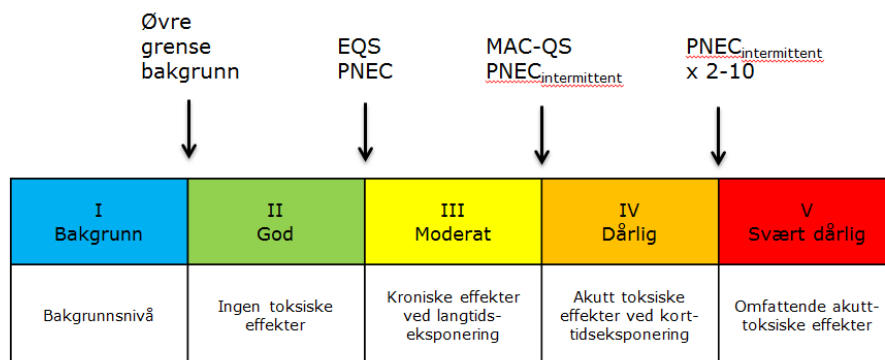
Øvre grense bakgrunn

EQS
PNEC

MAC-QS
PNEC$_{intermittent}$

PNEC$_{intermittent}$
x 2-10

| I Bakgrunn | II God | III Moderat | IV Dårlig | V Svært dårlig |
|---|---|---|---|---|
| Bakgrunnsnivå | Ingen toksiske effekter | Kroniske effekter ved langtids-eksponering | Akutt toksiske effekter ved kort-tidseksponering | Omfattende akutt-toksiske effekter |